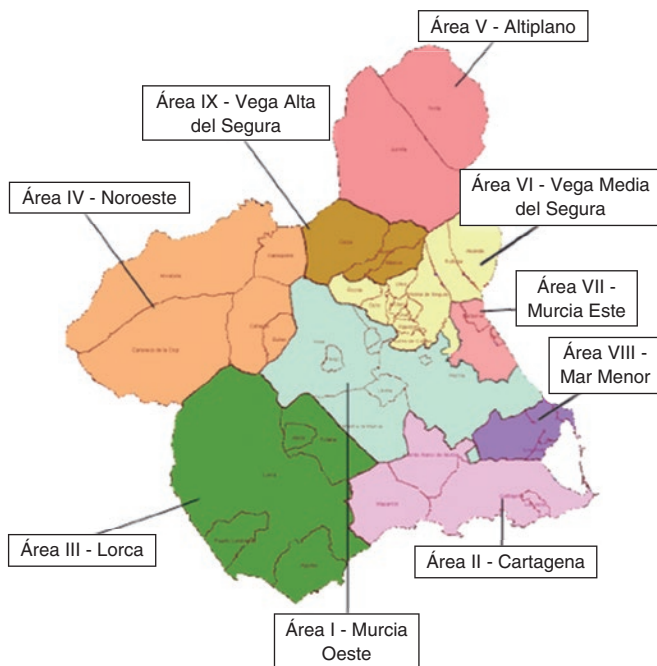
Área V - Altiplano

Área IX - Vega Alta del Segura

Área IV - Noroeste

Área VI - Vega Media del Segura

Área VII - Murcia Este

Área VIII - Mar Menor

Área III - Lorca

Área II - Cartagena

Área I - Murcia Oeste